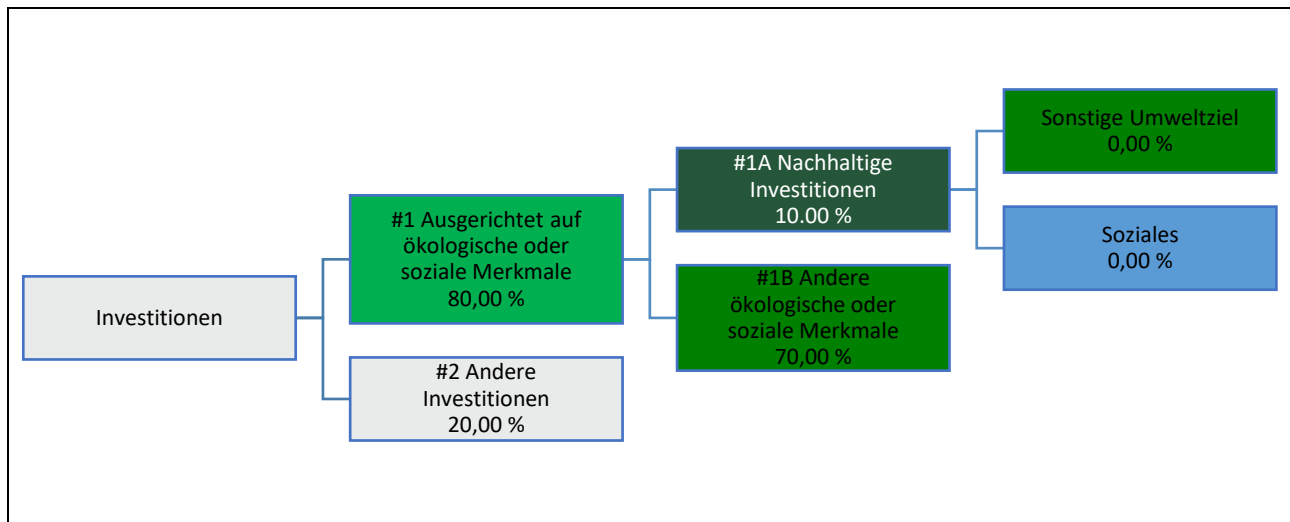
Investitionen

#1 Ausgerichtet auf ökologische oder soziale Merkmale
80,00 %

#2 Andere Investitionen
20,00 %

#1A Nachhaltige Investitionen
10.00 %

#1B Andere ökologische oder soziale Merkmale
70,00 %

Sonstige Umweltziel
0,00 %

Soziales
0,00 %